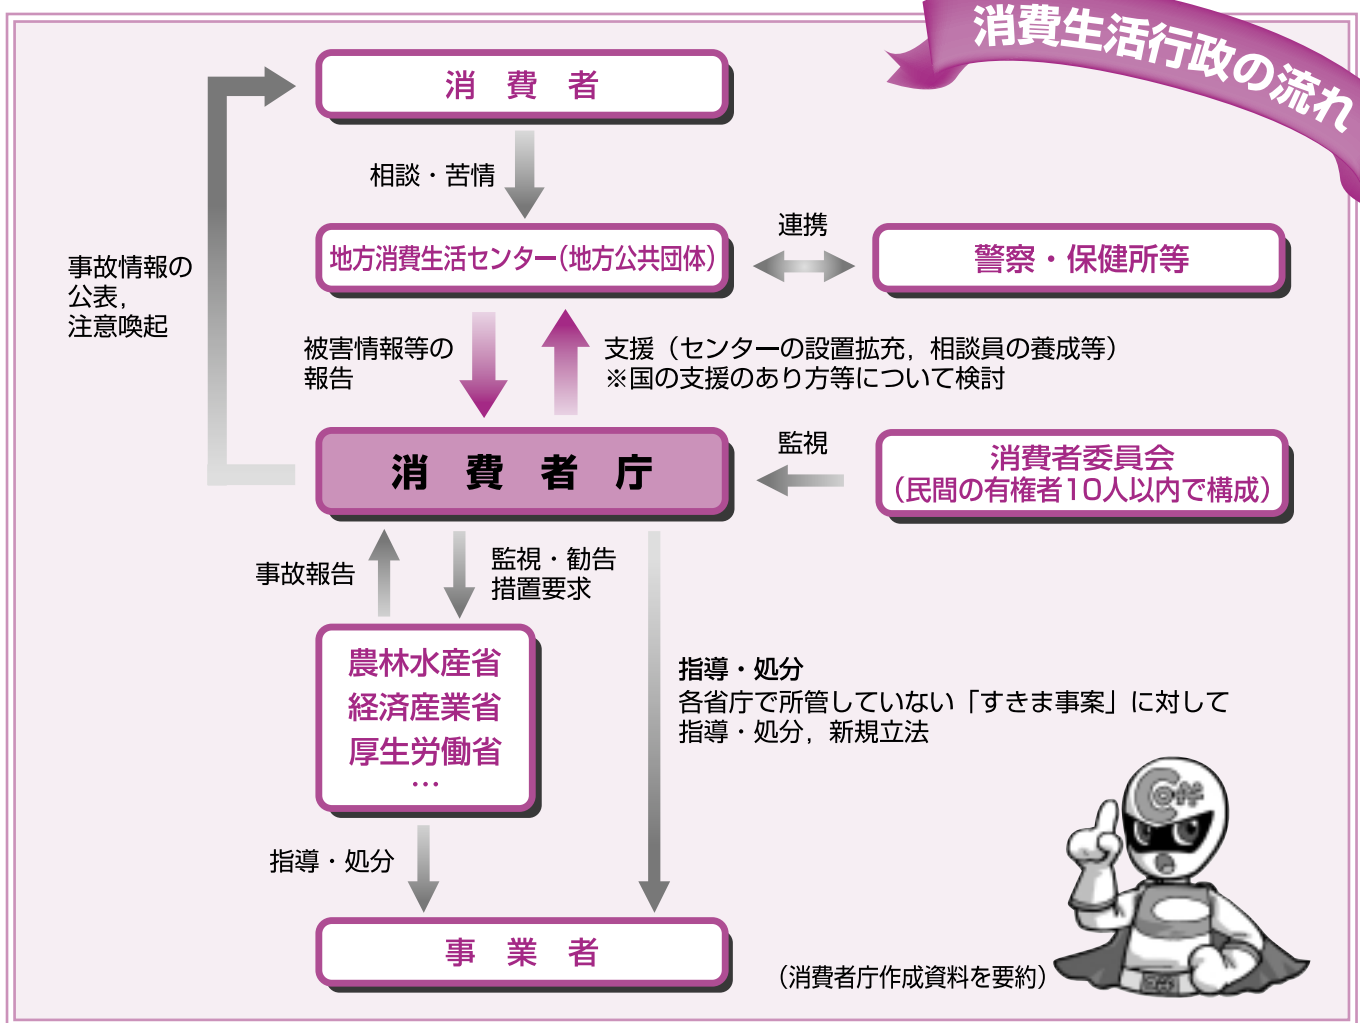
消費生活行政の流れ

消　費　者

相談・苦情

地方消費生活センター(地方公共団体)

連携

警察・保健所等

事故情報の公表，注意喚起

被害情報等の報告

支援（センターの設置拡充，相談員の養成等）
※国の支援のあり方等について検討

消　費　者　庁

監視

消費者委員会
(民間の有権者10人以内で構成)

事故報告

監視・勧告
措置要求

農林水産省
経済産業省
厚生労働省
…

指導・処分
各省庁で所管していない「すきま事案」に対して
指導・処分，新規立法

指導・処分

事　業　者

（消費者庁作成資料を要約）